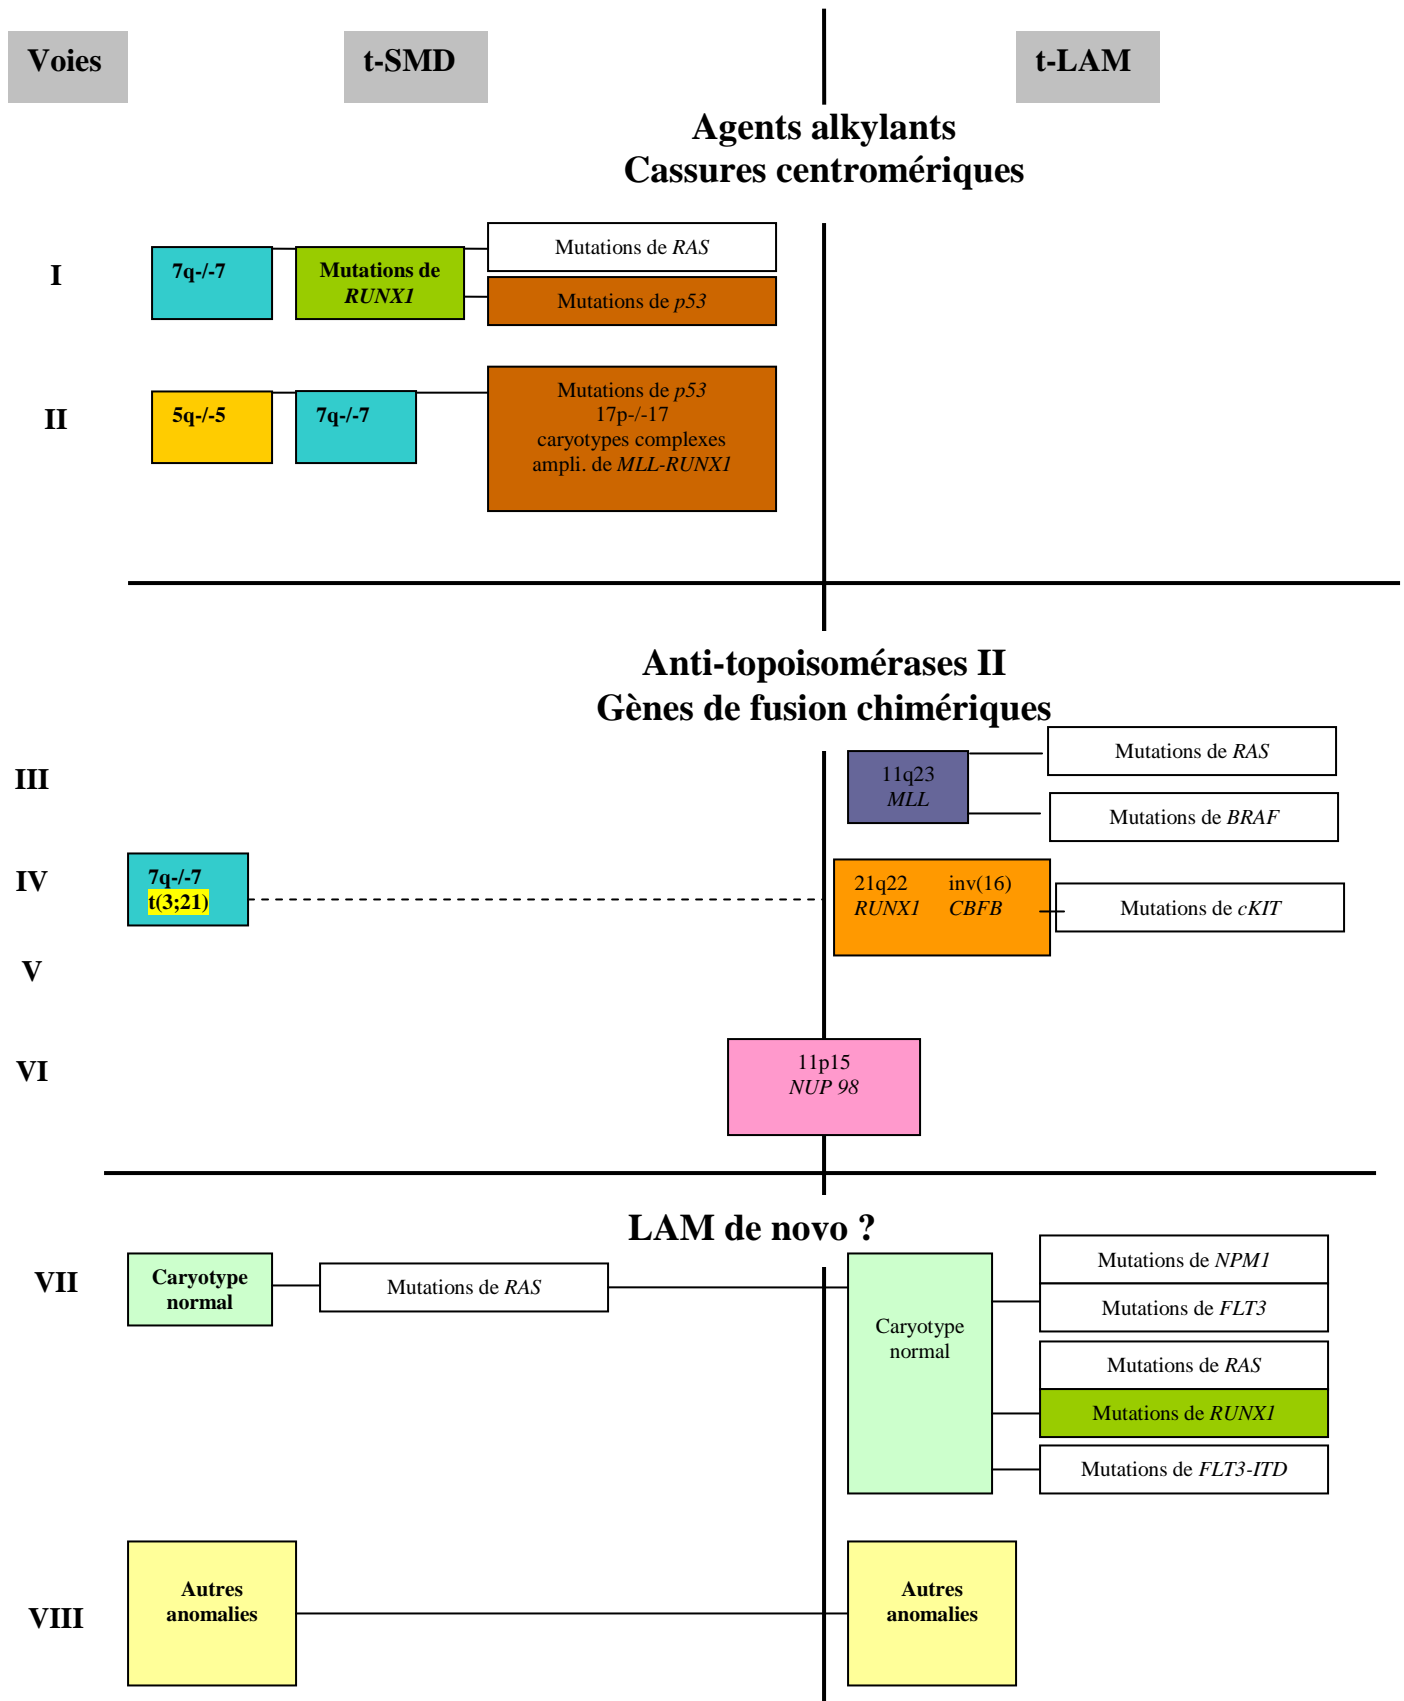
Voies

t-SMD

t-LAM

Agents alkylants
Cassures centromériques

I

7q-/-7

Mutations de RUNX1

Mutations de RAS

Mutations de p53

II

5q-/-5

7q-/-7

Mutations de p53
17p-/-17
caryotypes complexes
ampli. de MLL-RUNX1

Anti-topoisomérases II
Gènes de fusion chimériques

III

11q23
MLL

Mutations de RAS

Mutations de BRAF

IV

7q-/-7
t(3;21)

21q22 RUNX1

inv(16) CBFB

Mutations de cKIT

V

VI

11p15
NUP 98

LAM de novo ?

VII

Caryotype normal

Mutations de RAS

Caryotype normal

Mutations de NPM1

Mutations de FLT3

Mutations de RAS

Mutations de RUNX1

Mutations de FLT3-ITD

VIII

Autres anomalies

Autres anomalies